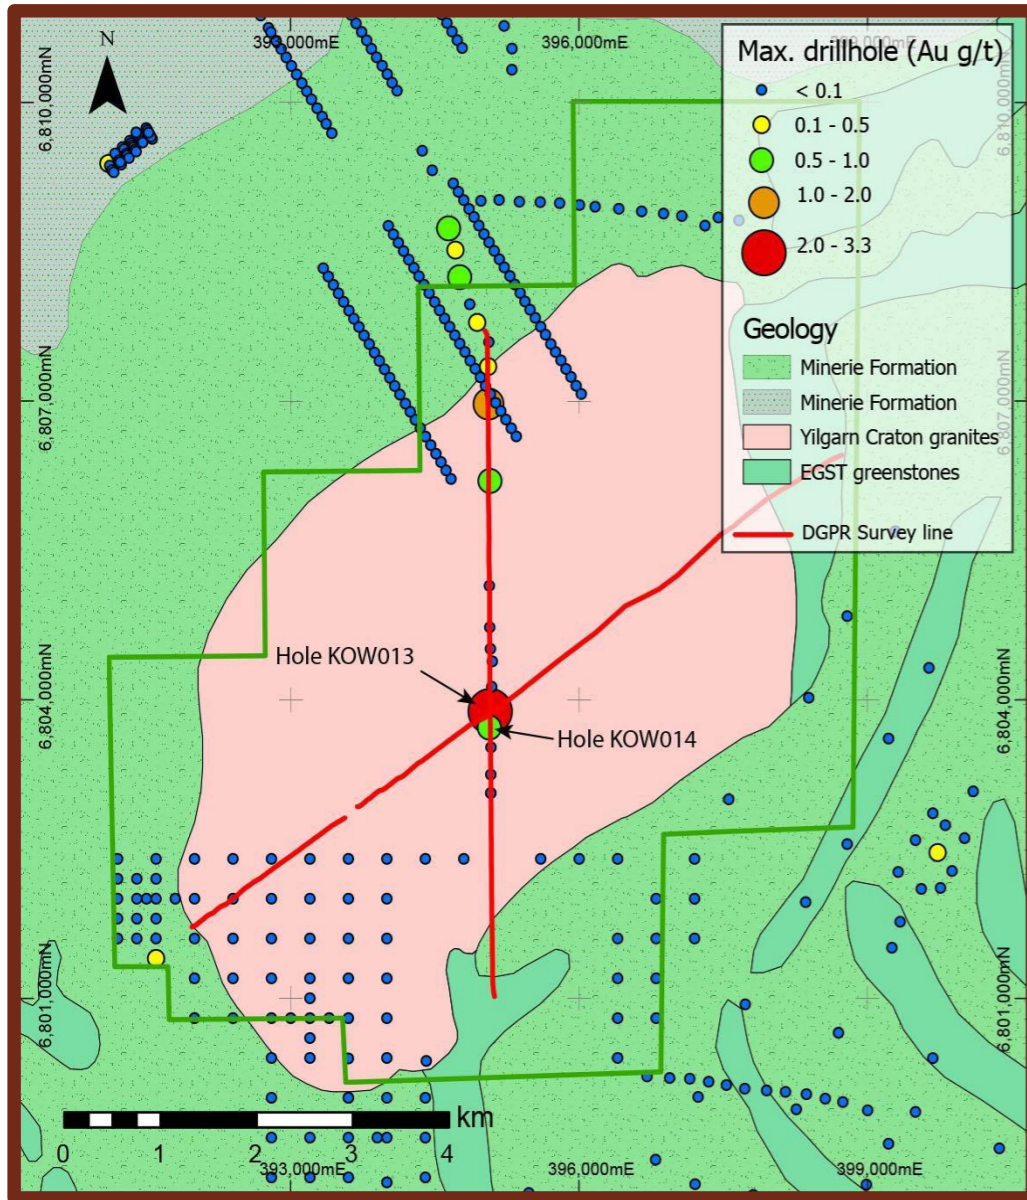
N

393,000mE
396,000mE
399,000mE

6,810,000mN
6,807,000mN
6,804,000mN
6,801,000mN

6,810,000mN
6,807,000mN
6,804,000mN
6,801,000mN

Max. drillhole (Au g/t)
< 0.1
0.1 - 0.5
0.5 - 1.0
1.0 - 2.0
2.0 - 3.3

Geology
Minerie Formation
Minerie Formation
Yilgarn Craton granites
EGST greenstones

DGPR Survey line

Hole KOW013
Hole KOW014

km
0 1 2 3 4

393,000mE
396,000mE
399,000mE